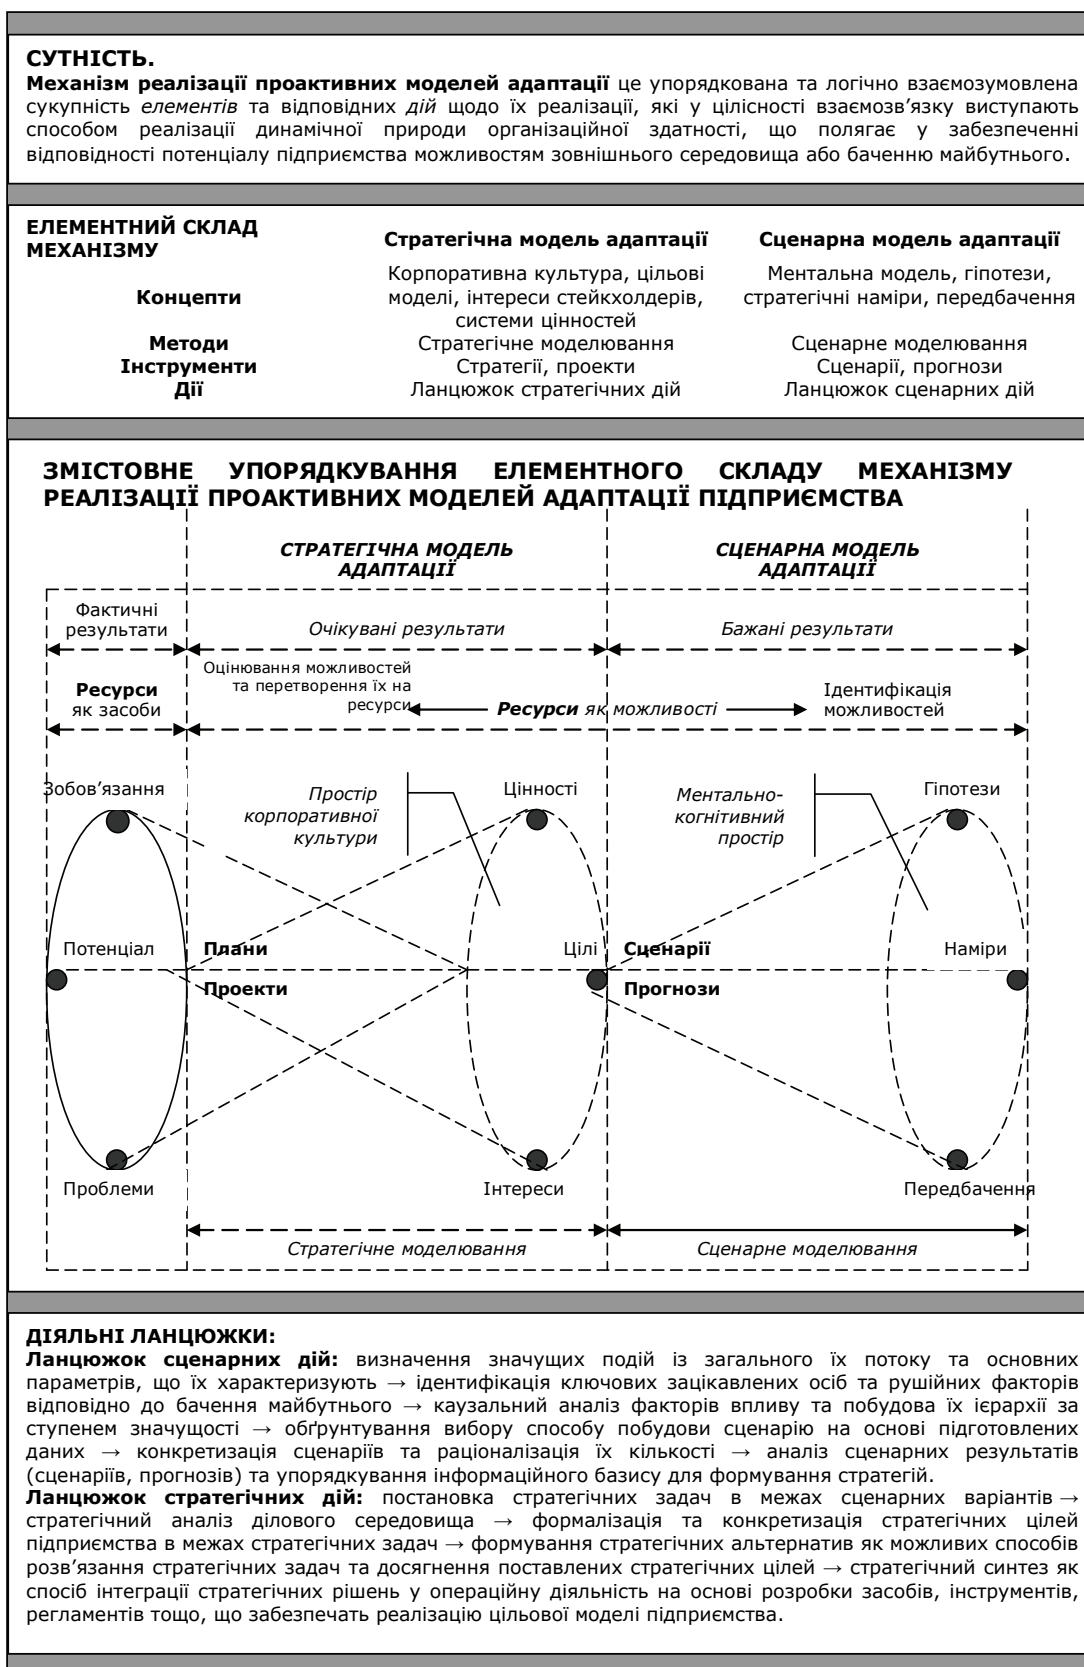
**СУТНІСТЬ.**
**Механізм реалізації проактивних моделей адаптації** це упорядкована та логічно взаємозумовлена сукупність *елементів* та відповідних *дій* щодо їх реалізації, які у цілісності взаємозв'язку виступають способом реалізації динамічної природи організаційної здатності, що полягає у забезпеченні відповідності потенціалу підприємства можливостям зовнішнього середовища або баченню майбутнього.

| ЕЛЕМЕНТНИЙ СКЛАД МЕХАНІЗМУ | Стратегічна модель адаптації | Сценарна модель адаптації |
|---|---|---|
| Концепти | Корпоративна культура, цільові моделі, інтереси стейкхолдерів, системи цінностей | Ментальна модель, гіпотези, стратегічні наміри, передбачення |
| Методи | Стратегічне моделювання | Сценарне моделювання |
| Інструменти | Стратегії, проекти | Сценарії, прогнози |
| Дії | Ланцюжок стратегічних дій | Ланцюжок сценарних дій |

**ЗМІСТОВНЕ УПОРЯДКУВАННЯ ЕЛЕМЕНТНОГО СКЛАДУ МЕХАНІЗМУ РЕАЛІЗАЦІЇ ПРОАКТИВНИХ МОДЕЛЕЙ АДАПТАЦІЇ ПІДПРИЄМСТВА**

*СТРАТЕГІЧНА МОДЕЛЬ АДАПТАЦІЇ*
*СЦЕНАРНА МОДЕЛЬ АДАПТАЦІЇ*

Фактичні результати
*Очікувані результати*
*Бажані результати*

**Ресурси** як засоби
Оцінювання можливостей та перетворення їх на ресурси
***Ресурси*** *як можливості*
Ідентифікація можливостей

Зобов'язання
*Простір корпоративної культури*
Цінності
*Ментально-когнітивний простір*
Гіпотези

Потенціал
**Плани**
**Проекти**
Цілі
**Сценарії**
**Прогнози**
Наміри

Проблеми
Інтереси
Передбачення

*Стратегічне моделювання*
*Сценарне моделювання*

**ДІЯЛЬНІ ЛАНЦЮЖКИ:**
**Ланцюжок сценарних дій:** визначення значущих подій із загального їх потоку та основних параметрів, що їх характеризують → ідентифікація ключових зацікавлених осіб та рушійних факторів відповідно до бачення майбутнього → каузальний аналіз факторів впливу та побудова їх ієрархії за ступенем значущості → обґрунтування вибору способу побудови сценарію на основі підготовлених даних → конкретизація сценаріїв та раціоналізація їх кількості → аналіз сценарних результатів (сценаріїв, прогнозів) та упорядкування інформаційного базису для формування стратегій.
**Ланцюжок стратегічних дій:** постановка стратегічних задач в межах сценарних варіантів → стратегічний аналіз ділового середовища → формалізація та конкретизація стратегічних цілей підприємства в межах стратегічних задач → формування стратегічних альтернатив як можливих способів розв'язання стратегічних задач та досягнення поставлених стратегічних цілей → стратегічний синтез як спосіб інтеграції стратегічних рішень у операційну діяльність на основі розробки засобів, інструментів, регламентів тощо, що забезпечать реалізацію цільової моделі підприємства.